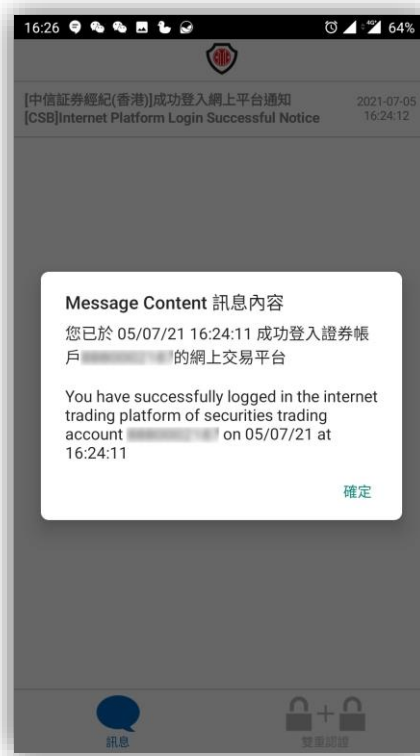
16:26 64%

[中信証券經紀(香港)]成功登入網上平台通知
[CSB]Internet Platform Login Successful Notice

2021-07-05
16:24:12

Message Content 訊息內容

您已於 05/07/21 16:24:11 成功登入證券帳戶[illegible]的網上交易平台

You have successfully logged in the internet trading platform of securities trading account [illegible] on 05/07/21 at 16:24:11

確定

訊息

雙重認證